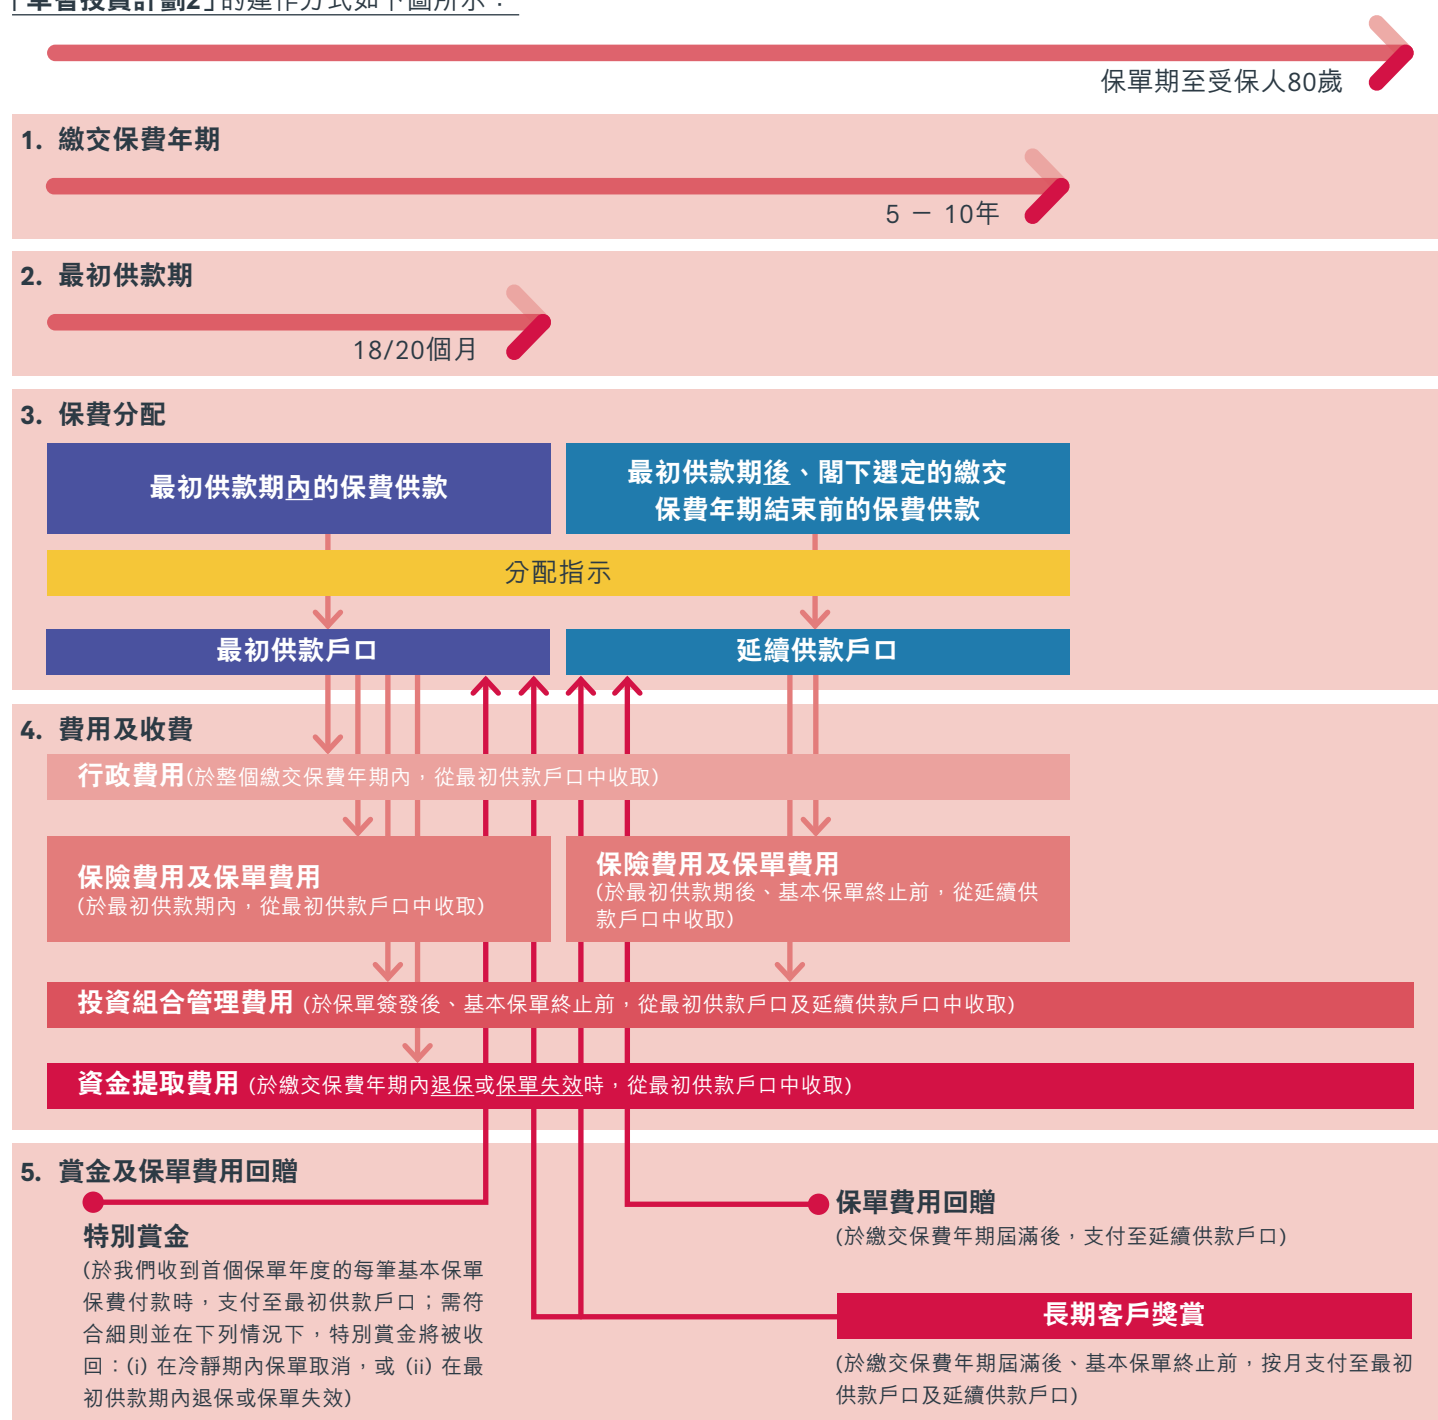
「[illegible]投資計劃2」的運作方式如下圖所示：

保單期至受保人80歲

1. 繳交保費年期

5 — 10年

2. 最初供款期

18/20個月

3. 保費分配

最初供款期內的保費供款

最初供款期後、閣下選定的繳交保費年期結束前的保費供款

分配指示

最初供款戶口

延續供款戶口

4. 費用及收費

行政費用(於整個繳交保費年期內，從最初供款戶口中收取)

保險費用及保單費用
(於最初供款期內，從最初供款戶口中收取)

保險費用及保單費用
(於最初供款期後、基本保單終止前，從延續供款戶口中收取)

投資組合管理費用 (於保單簽發後、基本保單終止前，從最初供款戶口及延續供款戶口中收取)

資金提取費用 (於繳交保費年期內退保或保單失效時，從最初供款戶口中收取)

5. 賞金及保單費用回贈

特別賞金
(於我們收到首個保單年度的每筆基本保單保費付款時，支付至最初供款戶口；需符合細則並在下列情況下，特別賞金將被收回：(i) 在冷靜期內保單取消，或 (ii) 在最初供款期內退保或保單失效)

保單費用回贈
(於繳交保費年期屆滿後，支付至延續供款戶口)

長期客戶獎賞
(於繳交保費年期屆滿後、基本保單終止前，按月支付至最初供款戶口及延續供款戶口)